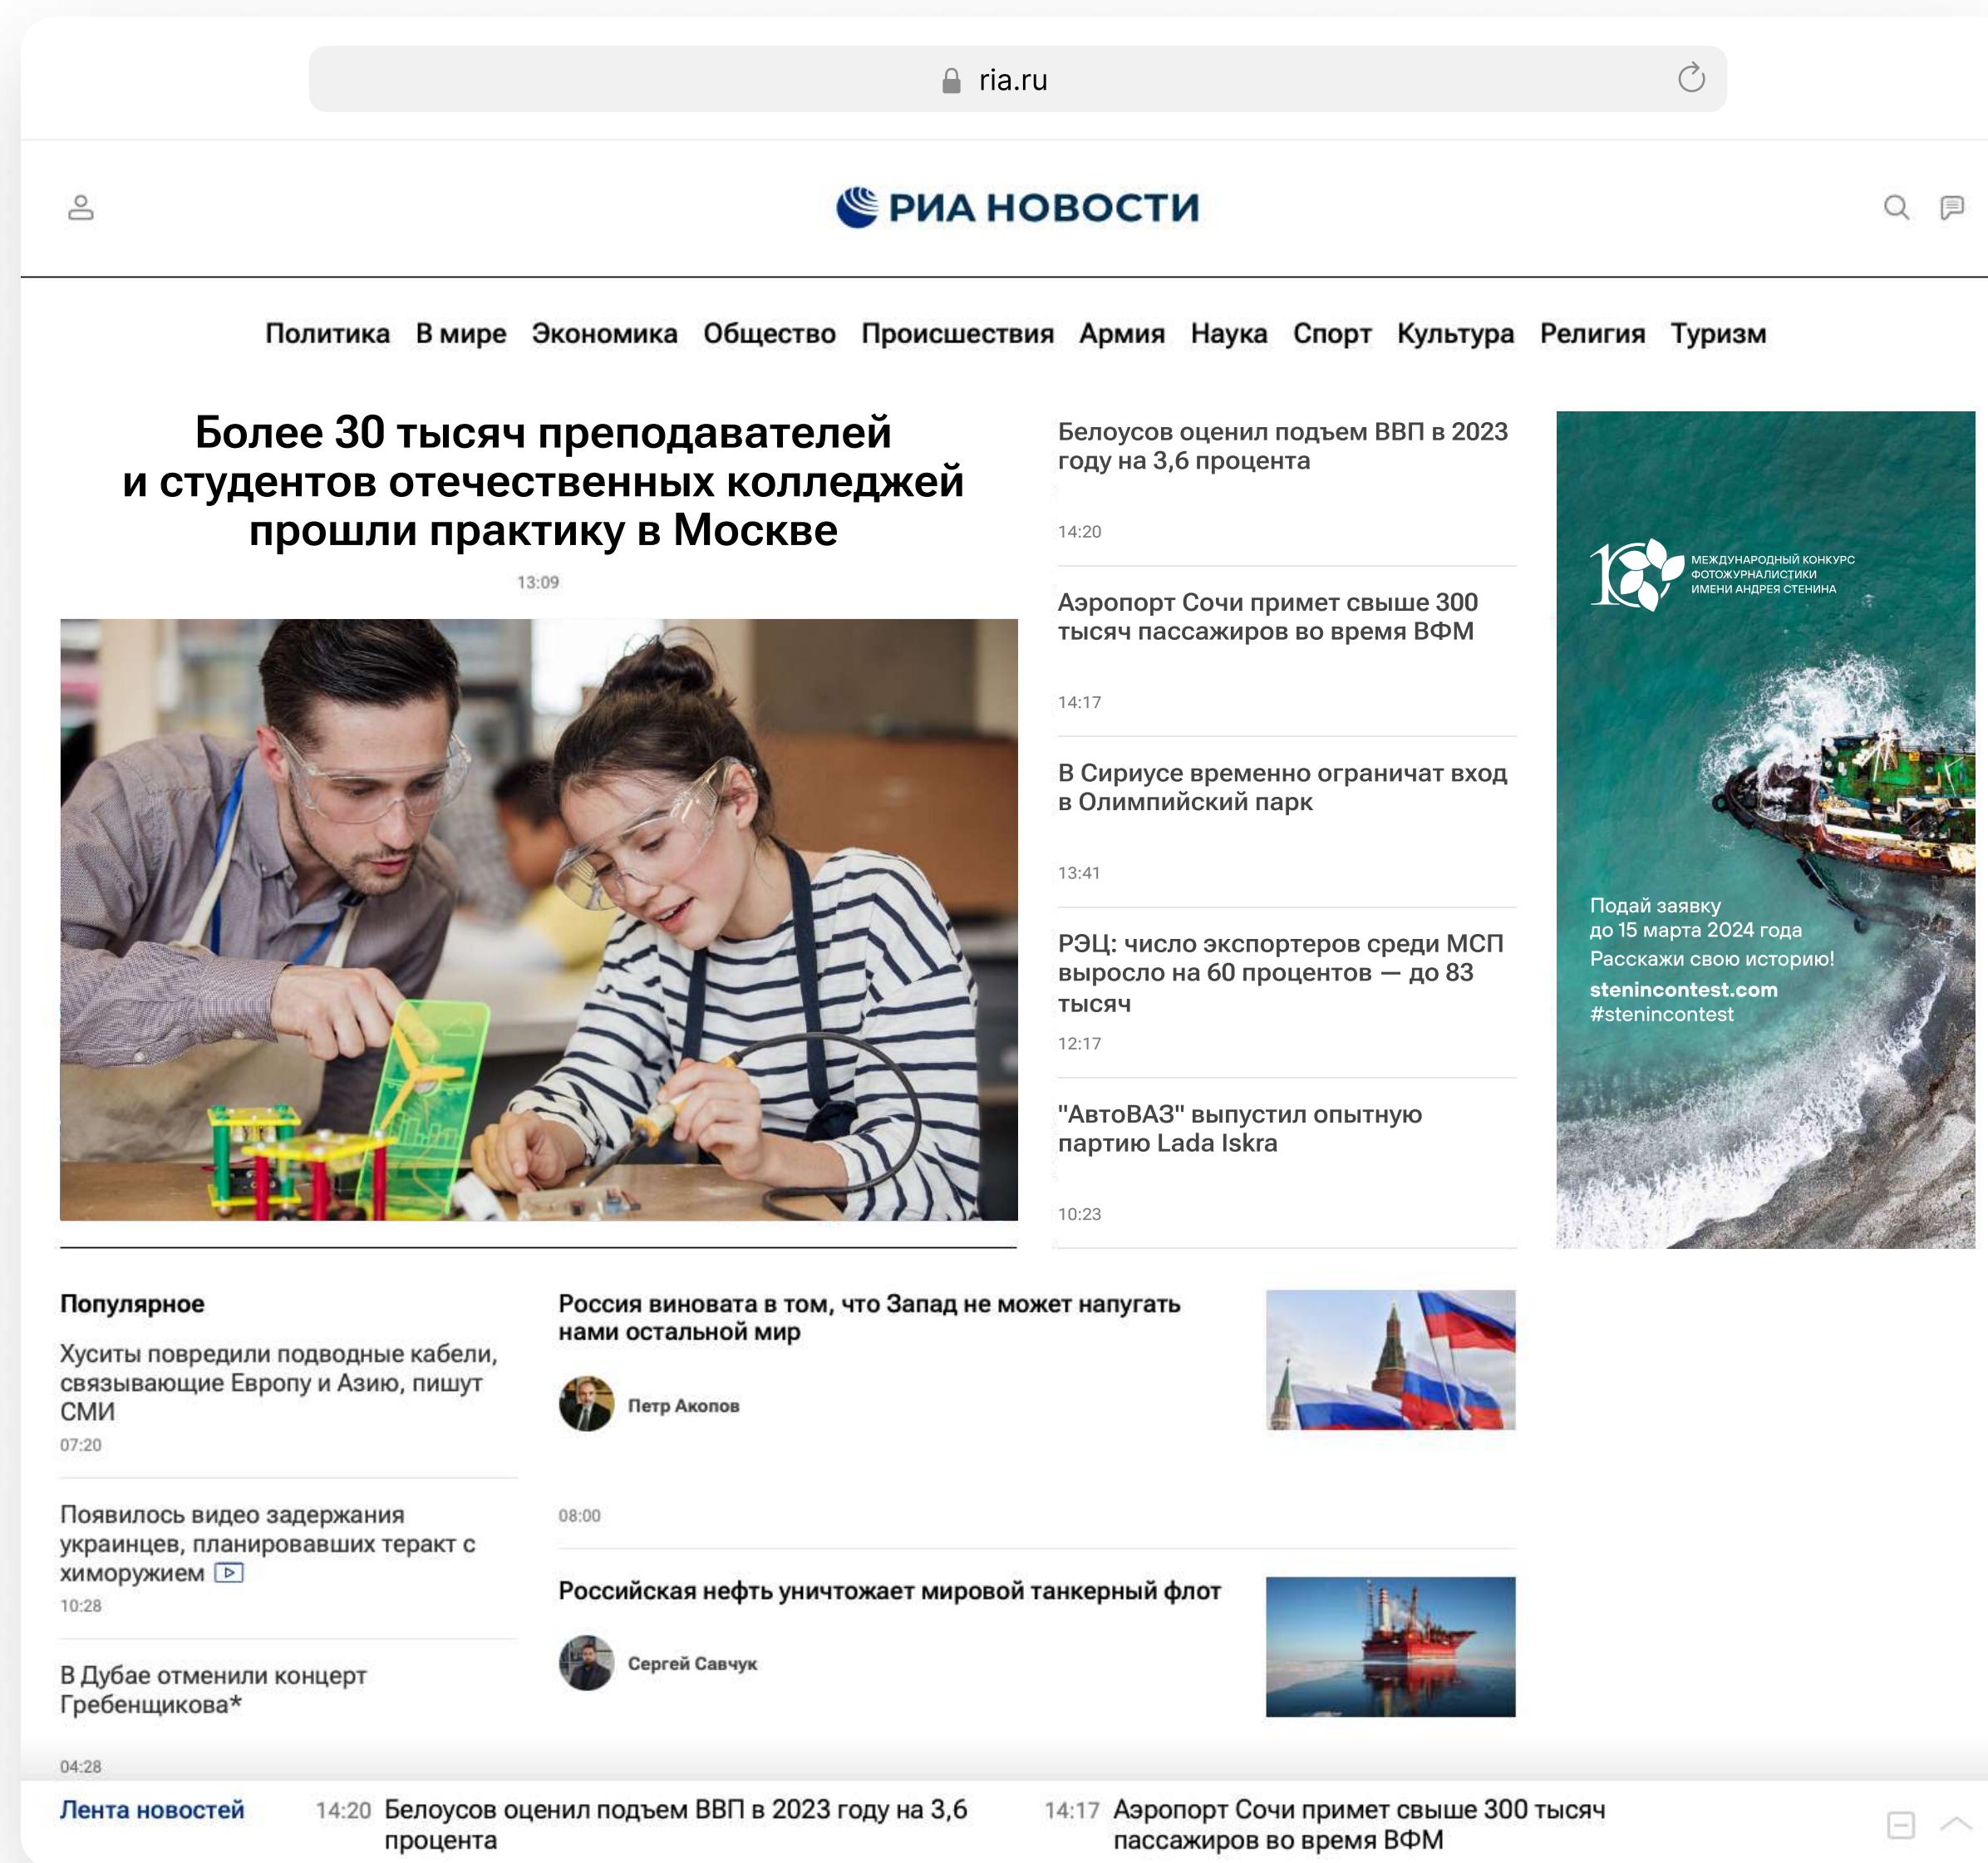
ria.ru

РИА НОВОСТИ

Политика В мире Экономика Общество Происшествия Армия Наука Спорт Культура Религия Туризм

Более 30 тысяч преподавателей и студентов отечественных колледжей прошли практику в Москве

13:09

Белоусов оценил подъем ВВП в 2023 году на 3,6 процента

14:20

Аэропорт Сочи примет свыше 300 тысяч пассажиров во время ВФМ

14:17

В Сириусе временно ограничат вход в Олимпийский парк

13:41

РЭЦ: число экспортеров среди МСП выросло на 60 процентов — до 83 тысяч

12:17

"АвтоВАЗ" выпустил опытную партию Lada Iskra

10:23

10 МЕЖДУНАРОДНЫЙ КОНКУРС ФОТОЖУРНАЛИСТИКИ ИМЕНИ АНДРЕЯ СТЕНИНА

Подай заявку до 15 марта 2024 года
Расскажи свою историю!
stenincontest.com
#stenincontest

Популярное

Хуситы повредили подводные кабели, связывающие Европу и Азию, пишут СМИ

07:20

Появилось видео задержания украинцев, планировавших теракт с химоружием

10:28

В Дубае отменили концерт Гребенщикова*

04:28

Россия виновата в том, что Запад не может напугать нами остальной мир

Петр Акопов

08:00

Российская нефть уничтожает мировой танкерный флот

Сергей Савчук

Лента новостей 14:20 Белоусов оценил подъем ВВП в 2023 году на 3,6 процента 14:17 Аэропорт Сочи примет свыше 300 тысяч пассажиров во время ВФМ